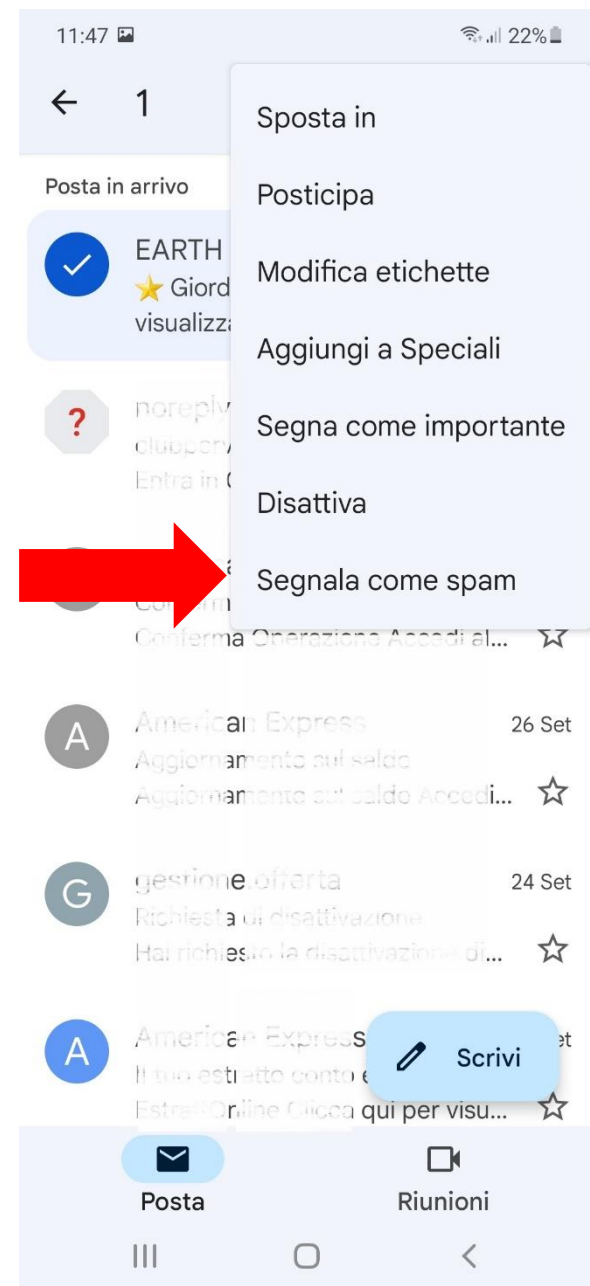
11:47 22%

1

Posta in arrivo

EARTH
Giord
visualizza

Sposta in
Posticipa
Modifica etichette
Aggiungi a Speciali
Segna come importante
Disattiva
Segnala come spam

?
noreply
clubperi
Entra in

Conferm
Conferma Operazione Accedi al...

A
American Express 26 Set
Aggiornamento sul saldo
Aggiornamento sul saldo Accedi...

G
gestione offerta 24 Set
Richiesta di disattivazione
Hai richiesto la disattivazione di...

A
American Express
Il tuo estratto conto e
EstrattOnline Clicca qui per visu...

Scrivi

Posta
Riunioni